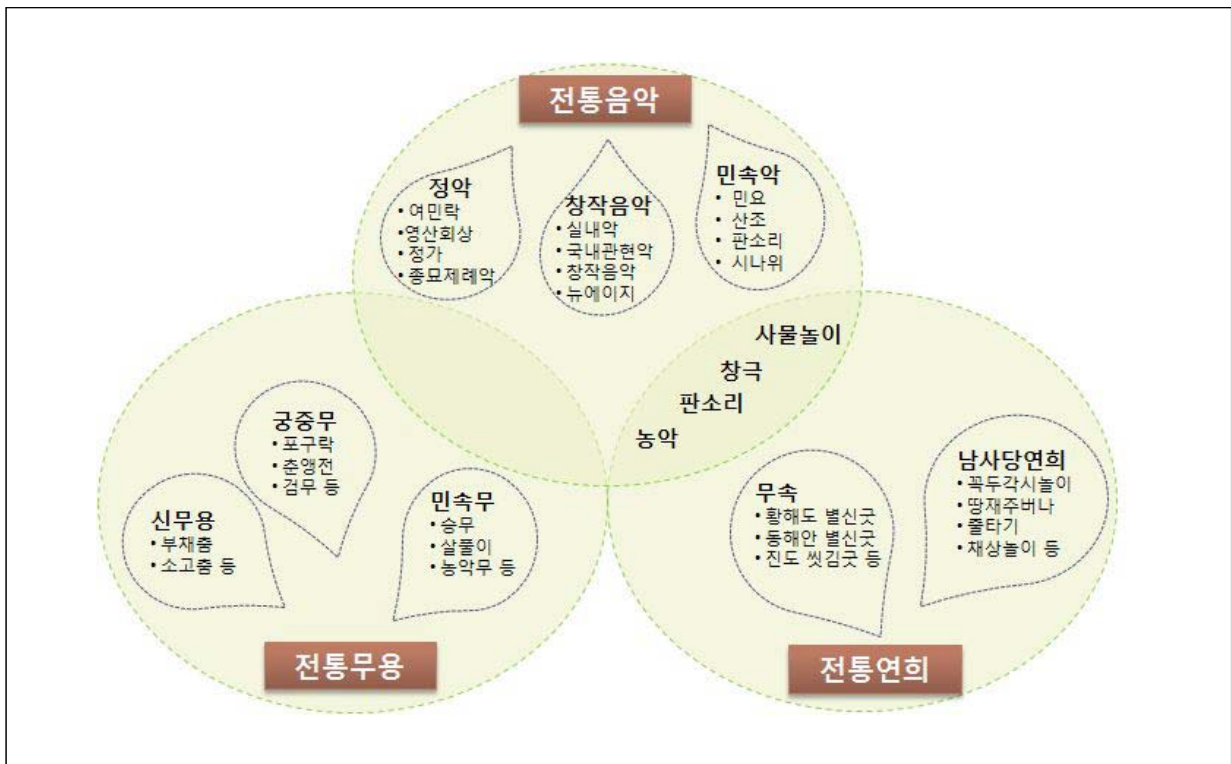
전통음악

정악
• 여민락
• 영산회상
• 정가
• 종묘제례악

창작음악
• 실내악
• 국내관현악
• 창작음악
• 뉴에이지

민속악
• 민요
• 산조
• 판소리
• 시나위

사물놀이
창극
판소리
농악

궁중무
• 포구락
• 춘앵전
• 검무 등

신무용
• 부채춤
• 소고춤 등

민속무
• 승무
• 살풀이
• 농악무 등

무속
• 황해도 별신굿
• 동해안 별신굿
• 진도 씻김굿 등

남사당연희
• 꼭두각시놀이
• 땅재주버나
• 줄타기
• 채상놀이 등

전통무용

전통연희